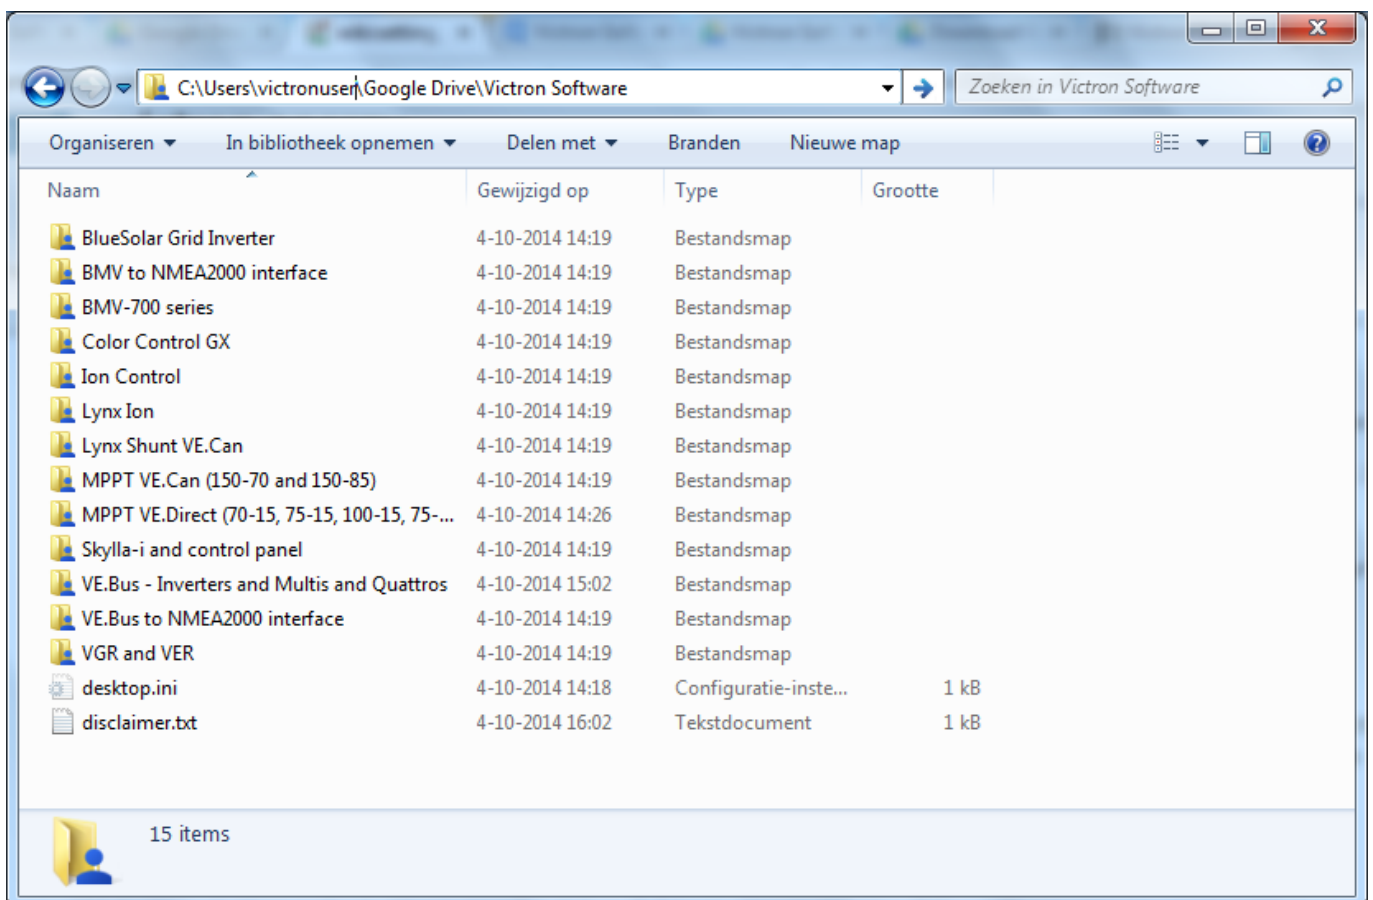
C:\Users\victronuser\Google Drive\Victron Software

Zoeken in Victron Software

Organiseren ▾ In bibliotheek opnemen ▾ Delen met ▾ Branden Nieuwe map

| Naam | Gewijzigd op | Type | Grootte |
|---|---|---|---|
| BlueSolar Grid Inverter | 4-10-2014 14:19 | Bestandsmap | |
| BMV to NMEA2000 interface | 4-10-2014 14:19 | Bestandsmap | |
| BMV-700 series | 4-10-2014 14:19 | Bestandsmap | |
| Color Control GX | 4-10-2014 14:19 | Bestandsmap | |
| Ion Control | 4-10-2014 14:19 | Bestandsmap | |
| Lynx Ion | 4-10-2014 14:19 | Bestandsmap | |
| Lynx Shunt VE.Can | 4-10-2014 14:19 | Bestandsmap | |
| MPPT VE.Can (150-70 and 150-85) | 4-10-2014 14:19 | Bestandsmap | |
| MPPT VE.Direct (70-15, 75-15, 100-15, 75-... | 4-10-2014 14:26 | Bestandsmap | |
| Skylla-i and control panel | 4-10-2014 14:19 | Bestandsmap | |
| VE.Bus - Inverters and Multis and Quattros | 4-10-2014 15:02 | Bestandsmap | |
| VE.Bus to NMEA2000 interface | 4-10-2014 14:19 | Bestandsmap | |
| VGR and VER | 4-10-2014 14:19 | Bestandsmap | |
| desktop.ini | 4-10-2014 14:18 | Configuratie-inste... | 1 kB |
| disclaimer.txt | 4-10-2014 16:02 | Tekstdocument | 1 kB |

15 items